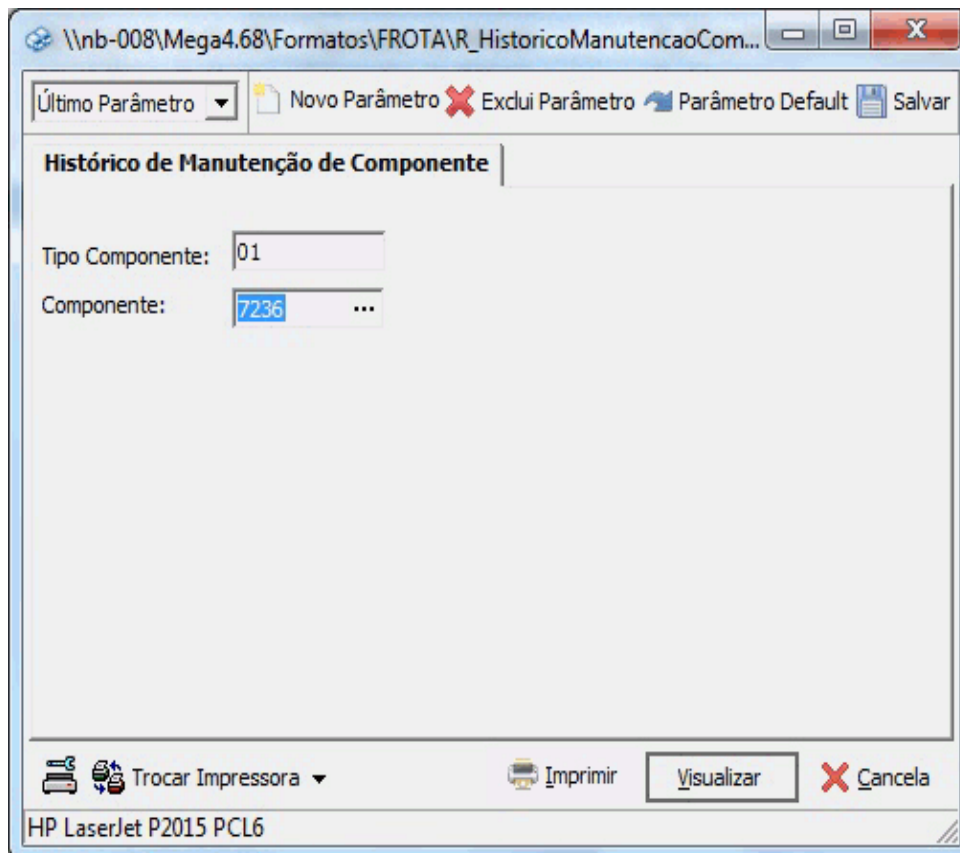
\\nb-008\Mega4.68\Formatos\FROTA\R_HistoricoManutencaoCom...

Último Parâmetro
Novo Parâmetro
Exclui Parâmetro
Parâmetro Default
Salvar

Histórico de Manutenção de Componente

Tipo Componente: 01
Componente: 7236 ...

Trocar Impressora
Imprimir
Visualizar
Cancela

HP LaserJet P2015 PCL6